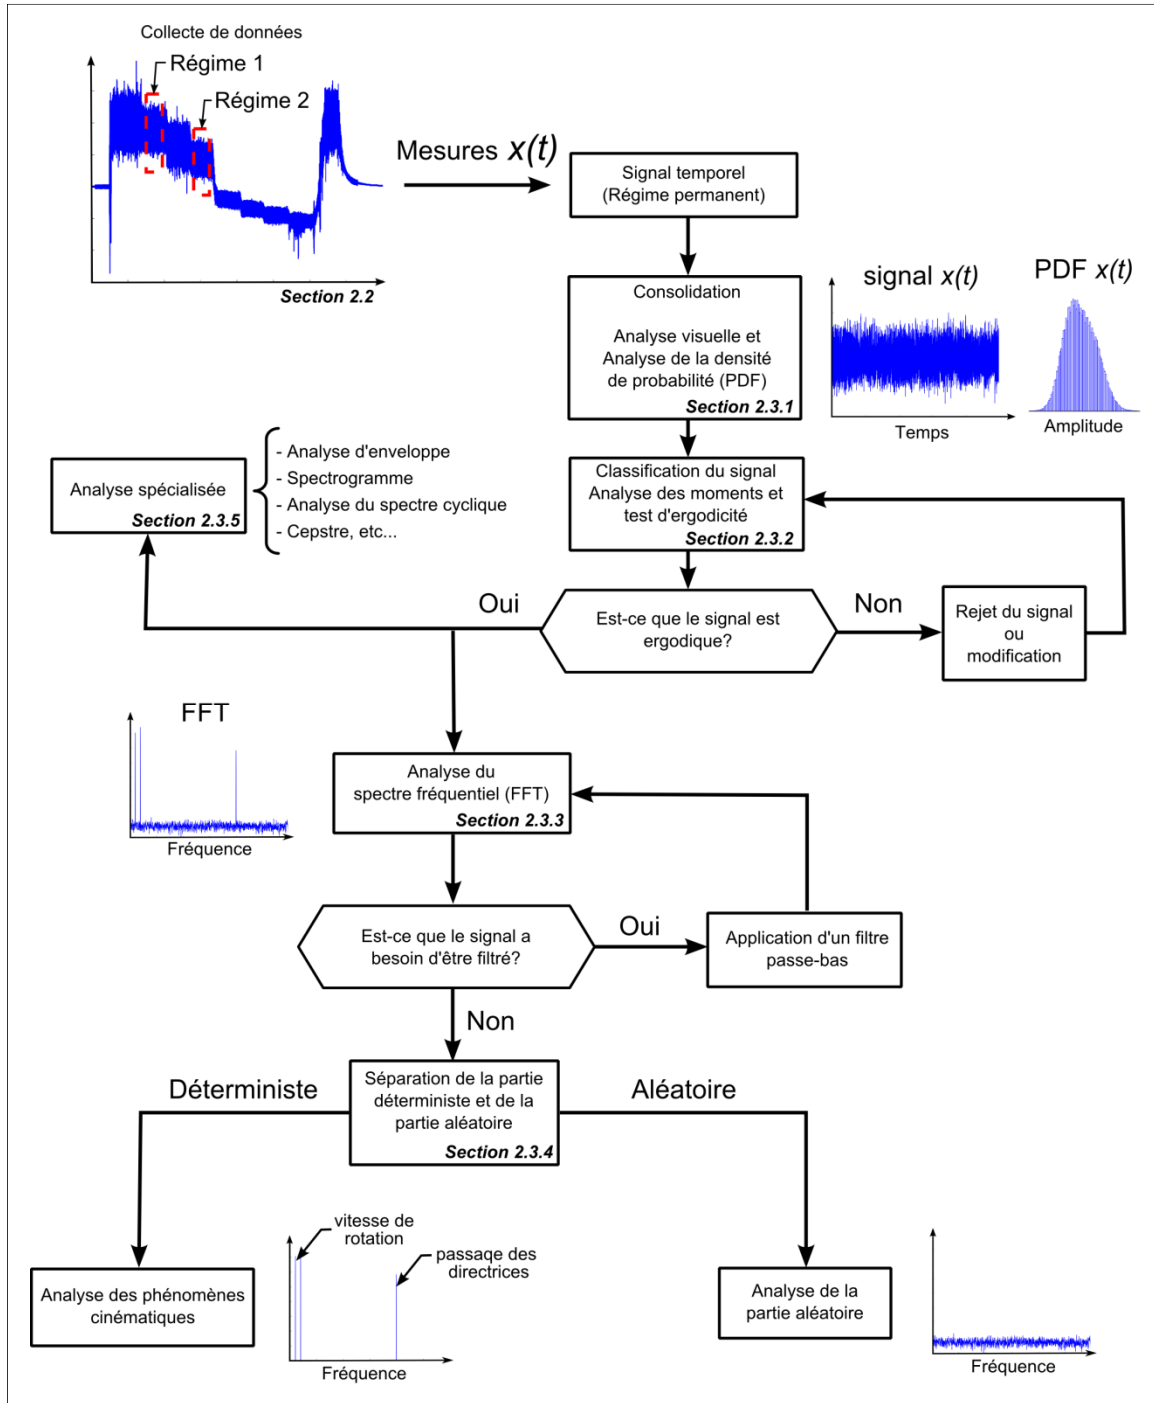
Collecte de données

Régime 1

Régime 2

Section 2.2

Mesures $x(t)$

Signal temporel (Régime permanent)

Consolidation

Analyse visuelle et Analyse de la densité de probabilité (PDF)

Section 2.3.1

signal $x(t)$

PDF $x(t)$

Temps

Amplitude

Analyse spécialisée

Section 2.3.5

- Analyse d'enveloppe
- Spectrogramme
- Analyse du spectre cyclique
- Cepstre, etc...

Classification du signal Analyse des moments et test d'ergodicité

Section 2.3.2

Oui

Est-ce que le signal est ergodique?

Non

Rejet du signal ou modification

FFT

Fréquence

Analyse du spectre fréquentiel (FFT)

Section 2.3.3

Est-ce que le signal a besoin d'être filtré?

Oui

Application d'un filtre passe-bas

Non

Déterministe

Séparation de la partie déterministe et de la partie aléatoire

Section 2.3.4

Aléatoire

vitesse de rotation

passage des directrices

Analyse des phénomènes cinématiques

Fréquence

Analyse de la partie aléatoire

Fréquence